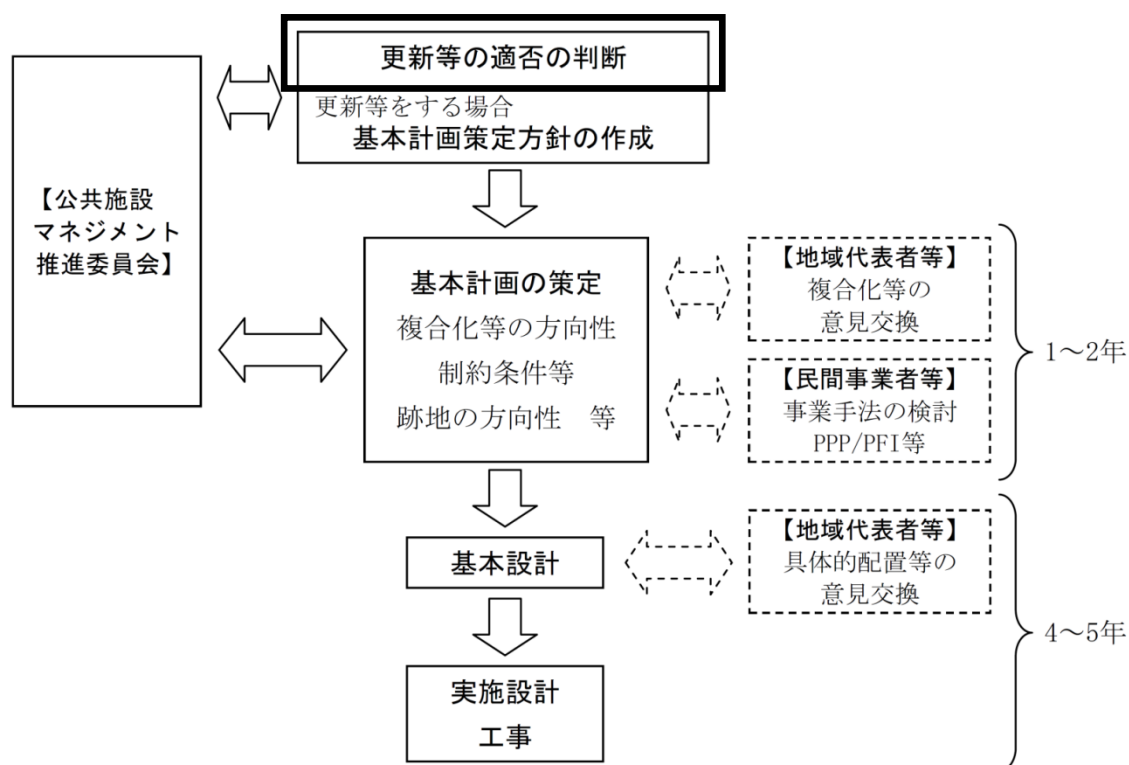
更新等の適否の判断

更新等をする場合
基本計画策定方針の作成

【公共施設
マネジメント
推進委員会】

基本計画の策定
複合化等の方向性
制約条件等
跡地の方向性　等

【地域代表者等】
複合化等の
意見交換

【民間事業者等】
事業手法の検討
PPP/PFI等

1～2年

基本設計

【地域代表者等】
具体的配置等の
意見交換

4～5年

実施設計
工事